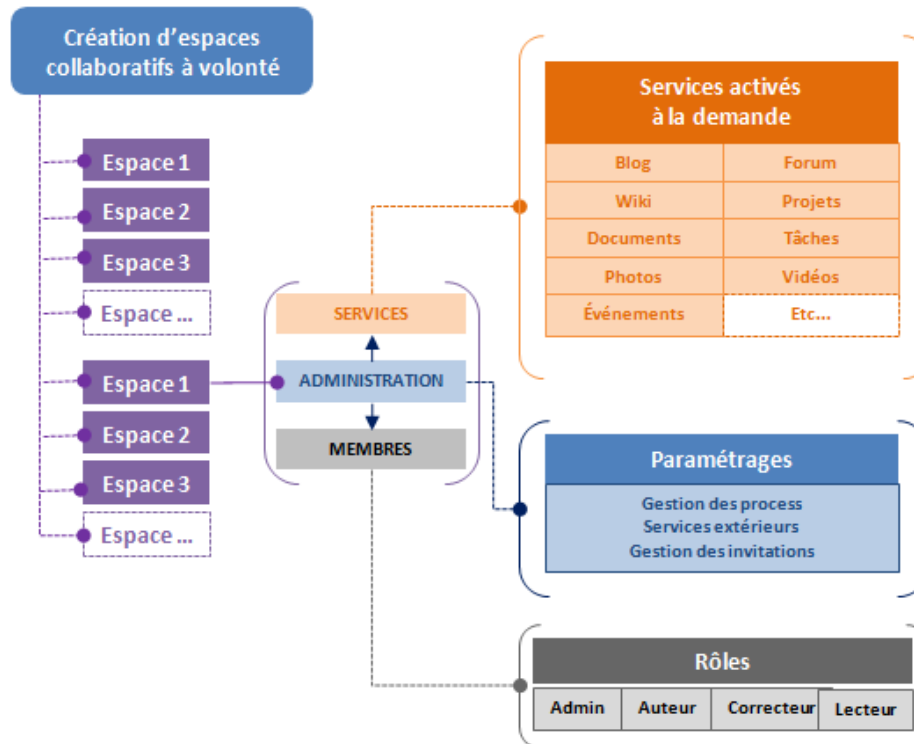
Création d'espaces collaboratifs à volonté

Espace 1
Espace 2
Espace 3
Espace ...
Espace 1
Espace 2
Espace 3
Espace ...

SERVICES
ADMINISTRATION
MEMBRES

Services activés à la demande

| Blog | Forum |
|---|---|
| Wiki | Projets |
| Documents | Tâches |
| Photos | Vidéos |
| Événements | Etc... |

Paramétrages
Gestion des process
Services extérieurs
Gestion des invitations

Rôles

| Admin | Auteur | Correcteur | Lecteur |
|---|---|---|---|